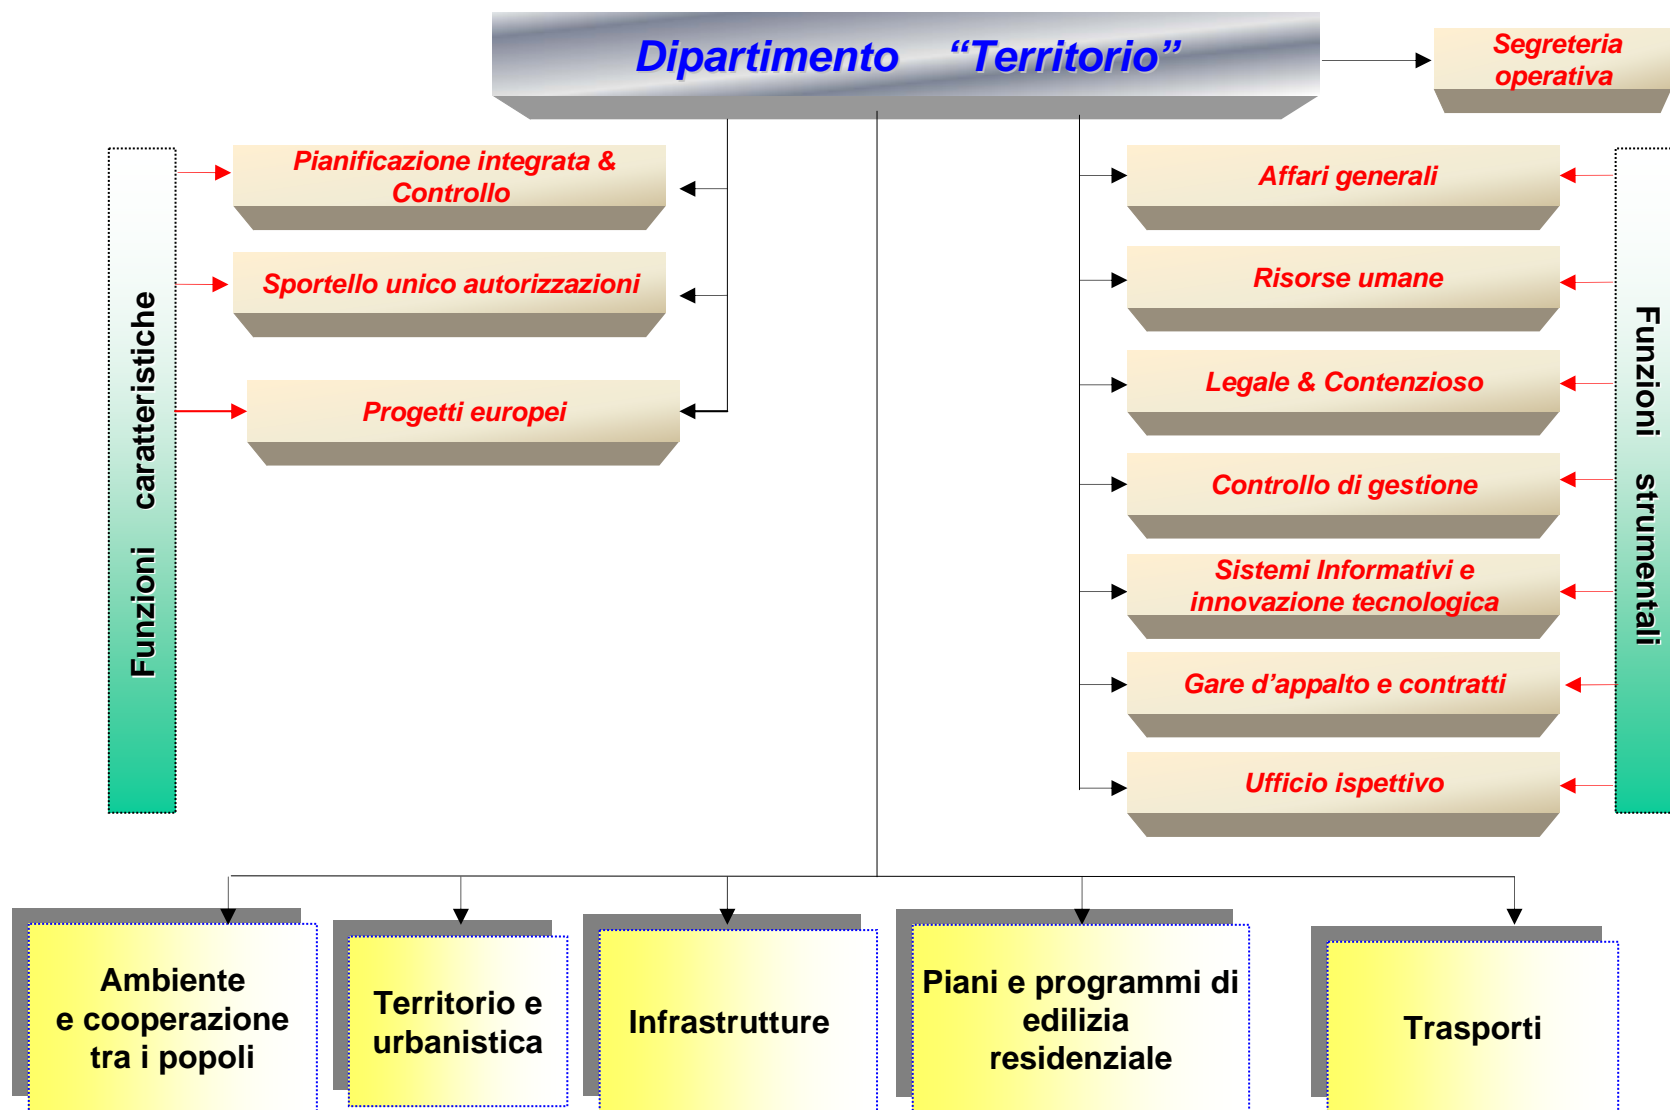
Dipartimento “Territorio”

Segreteria operativa

Funzioni caratteristiche

Pianificazione integrata & Controllo

Sportello unico autorizzazioni

Progetti europei

Affari generali

Risorse umane

Legale & Contenzioso

Controllo di gestione

Sistemi Informativi e innovazione tecnologica

Gare d’appalto e contratti

Ufficio ispettivo

Funzioni strumentali

Ambiente e cooperazione tra i popoli

Territorio e urbanistica

Infrastrutture

Piani e programmi di edilizia residenziale

Trasporti